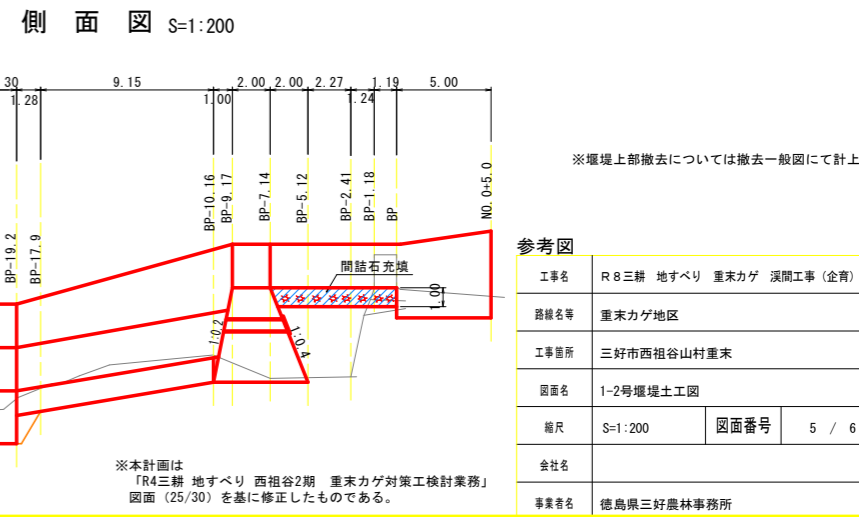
側　面　図 S=1:200

30　9.15　2.00　2.00　2.27　1.19　5.00
1.28　1.00　1.24

BP-19.2　BP-17.9　BP-10.16　BP-9.17　BP-7.14　BP-5.12　BP-2.41　BP-1.18　BP　NO.0+5.0

※堰堤上部撤去については撤去一般図にて計上

間詰石充填
1.00
1:0.2
1:0.4

※本計画は
「R4三耕 地すべり 西祖谷2期 重末カゲ対策工検討業務」
図面（25/30）を基に修正したものである。

参考図

| 工事名 | Ｒ８三耕 地すべり 重末カゲ 渓間工事（企育） | | |
|---|---|---|---|
| 路線名等 | 重末カゲ地区 | | |
| 工事箇所 | 三好市西祖谷山村重末 | | |
| 図面名 | 1-2号堰堤土工図 | | |
| 縮尺 | S=1:200 | 図面番号 | 5 / 6 |
| 会社名 | | | |
| 事業者名 | 徳島県三好農林事務所 | | |